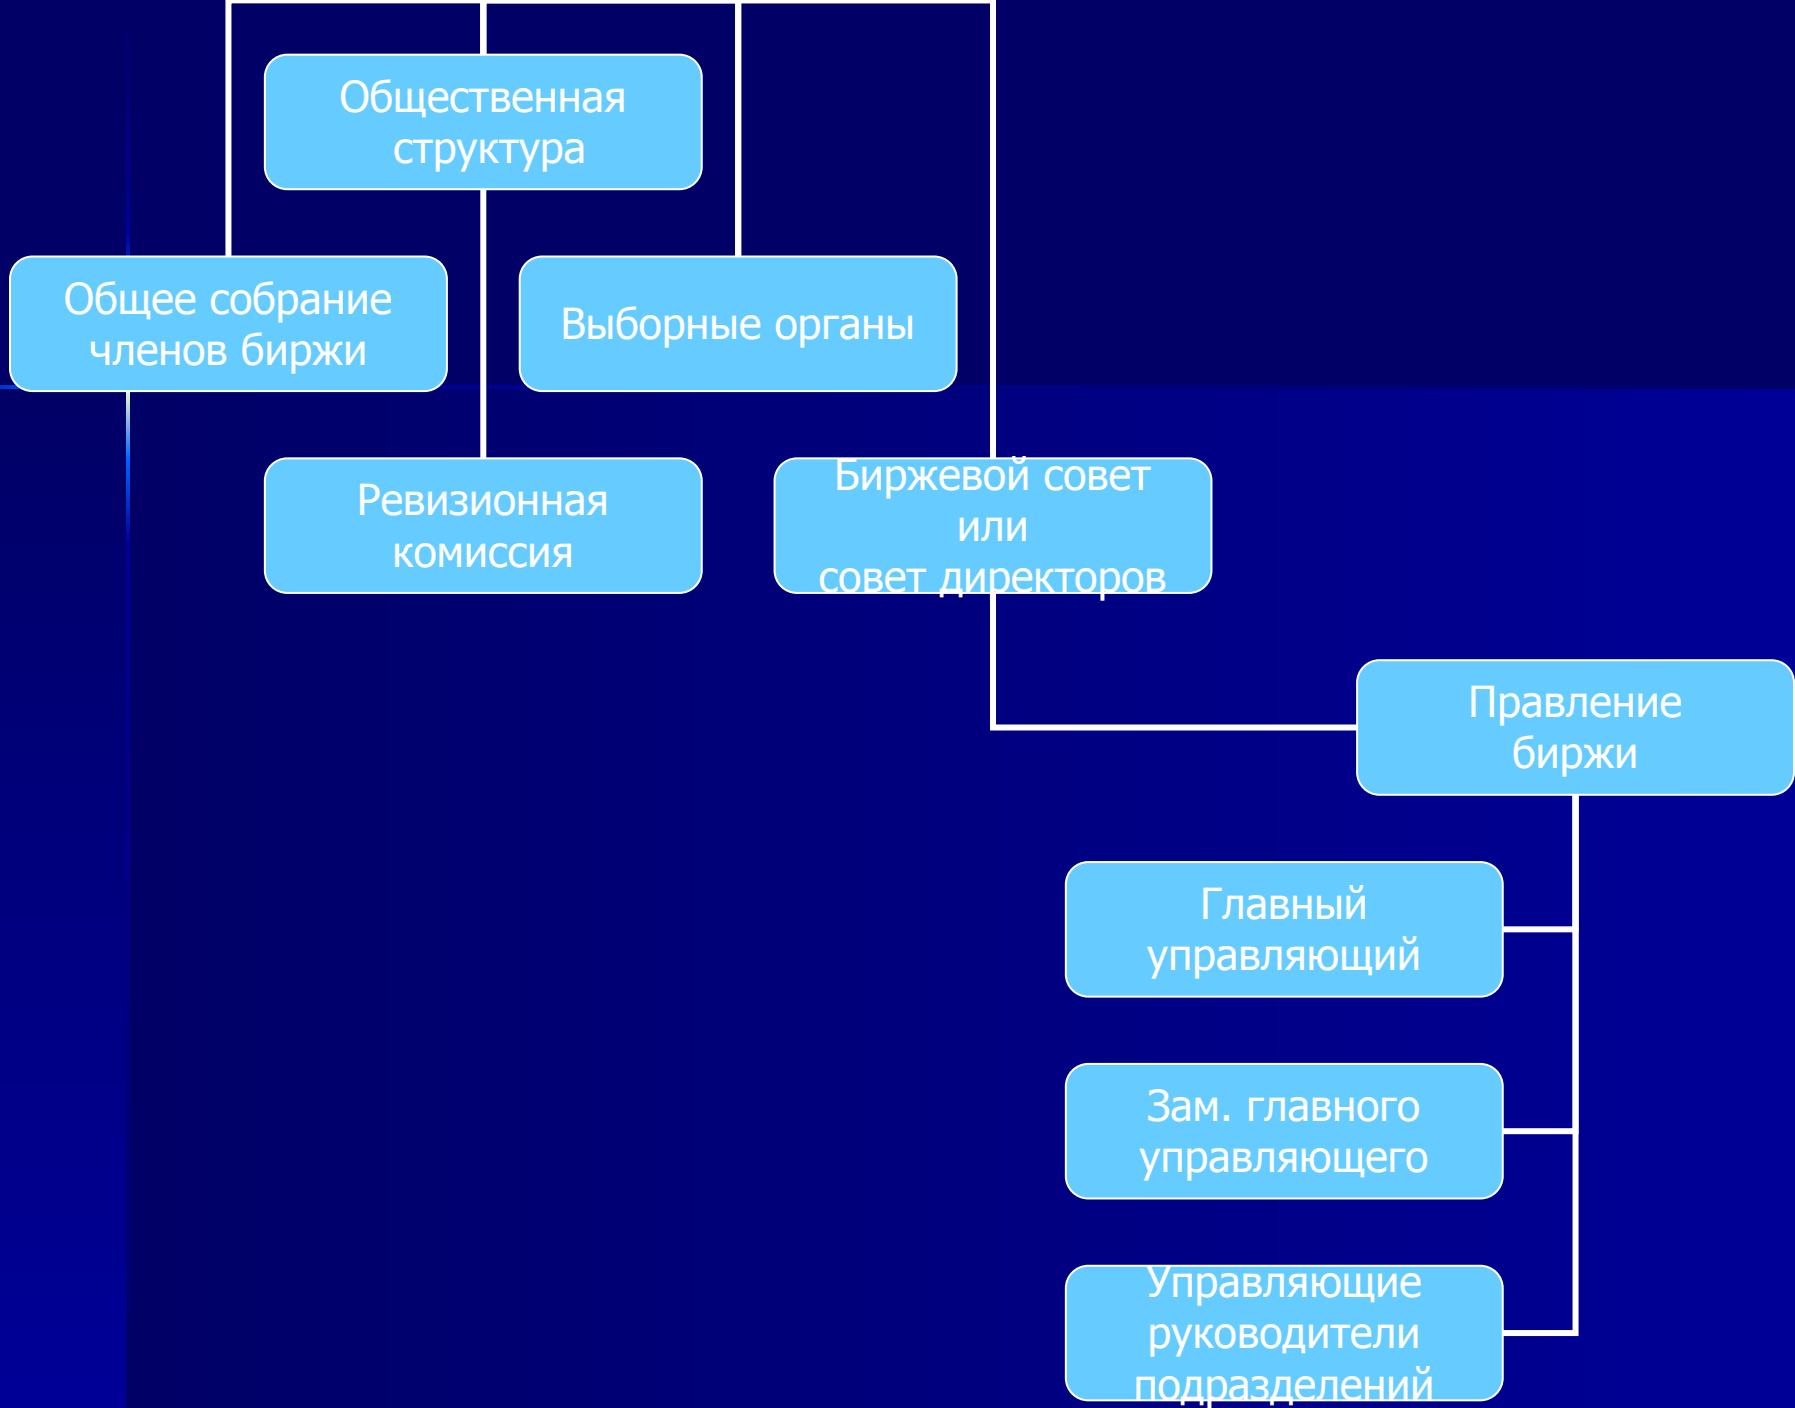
Общественная структура

Общее собрание членов биржи

Выборные органы

Ревизионная комиссия

Биржевой совет или совет директоров

Правление биржи

Главный управляющий

Зам. главного управляющего

Управляющие руководители подразделений